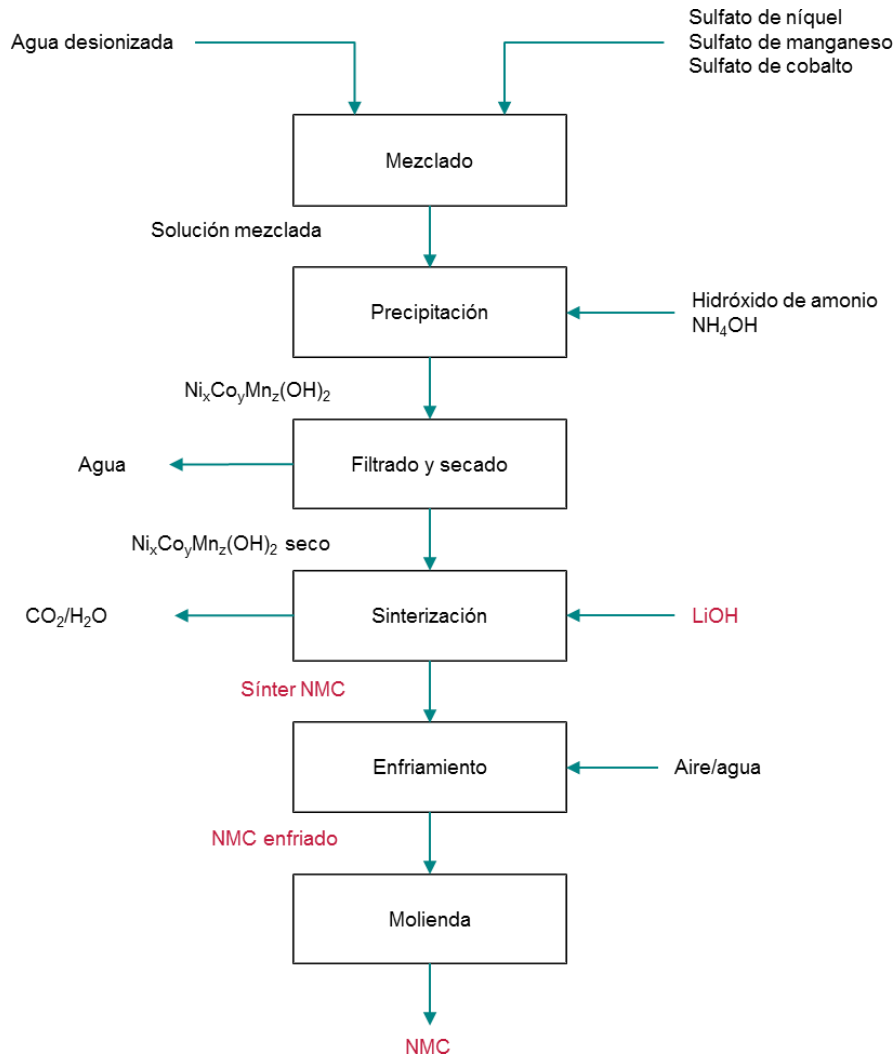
Agua desionizada

Sulfato de níquel
Sulfato de manganeso
Sulfato de cobalto

Mezclado

Solución mezclada

Precipitación

Hidróxido de amonio
$NH_4OH$

$Ni_xCo_yMn_z(OH)_2$

Agua

Filtrado y secado

$Ni_xCo_yMn_z(OH)_2$ seco

$CO_2/H_2O$

Sinterización

LiOH

Sínter NMC

Enfriamiento

Aire/agua

NMC enfriado

Molienda

NMC